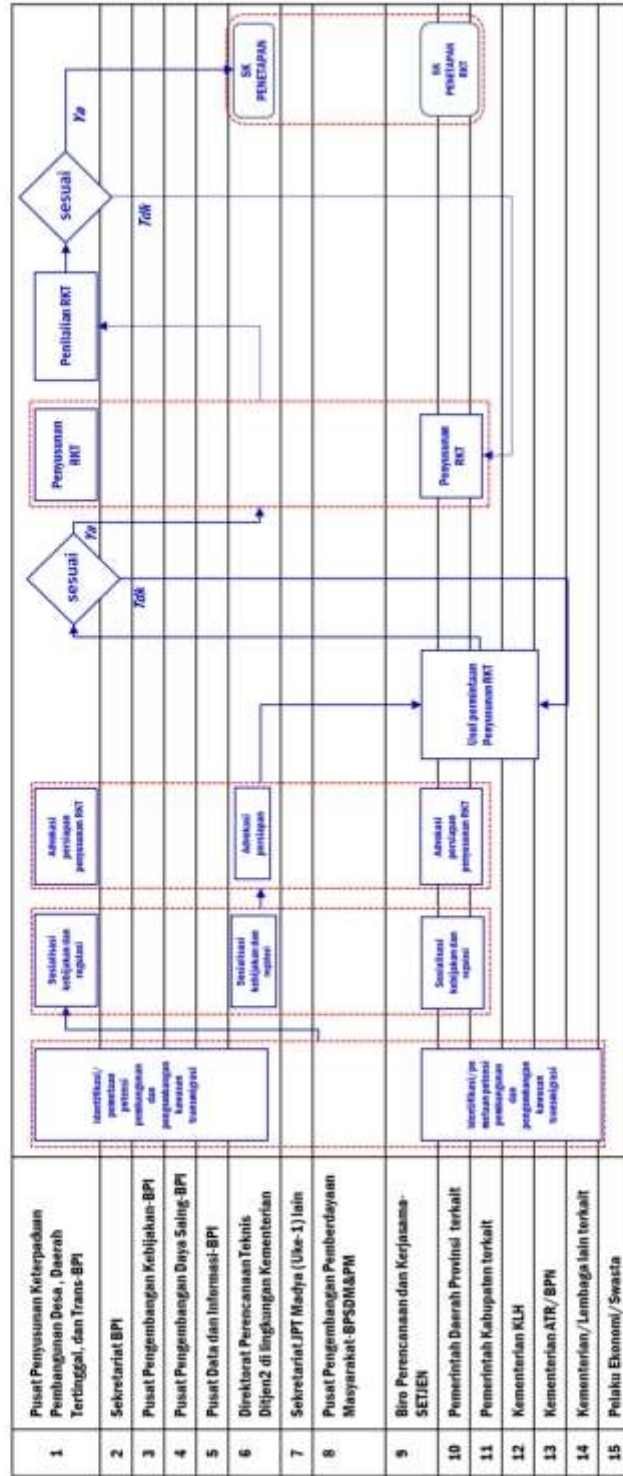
| | |
|---|---|
| 1 | Pusat Penyusunan Keterpaduan Pembangunan Desa, Daerah Tertinggal, dan Trans-BPI |
| 2 | Sekretariat BPI |
| 3 | Pusat Pengembangan Kebijakan-BPI |
| 4 | Pusat Pengembangan Daya Saing-BPI |
| 5 | Pusat Data dan Informasi-BPI |
| 6 | Direktorat Perencanaan Teknis Ditjen2 di lingkungan Kementerian |
| 7 | Sekretariat JPT Madya (Uke-1) lain |
| 8 | Pusat Pengembangan Pemberdayaan Masyarakat-BPSDM&PM |
| 9 | Biro Perencanaan dan Kerjasama-SETJEN |
| 10 | Pemerintah Daerah Provinsi terkait |
| 11 | Pemerintah Kabupaten terkait |
| 12 | Kementerian KLH |
| 13 | Kementerian ATR/BPN |
| 14 | Kementerian/Lembaga lain terkait |
| 15 | Pelaku Ekonomi/Swasta |

Identifikasi/ penentuan potensi pembangunan dan pengembangan kawasan transmigrasi

Sosialisasi kebijakan dan regulasi

Advokasi persiapan penyusunan RKT

Sosialisasi kebijakan dan regulasi

Advokasi persiapan

Identifikasi/ penentuan potensi pembangunan dan pengembangan kawasan transmigrasi

Sosialisasi kebijakan dan regulasi

Advokasi persiapan penyusunan RKT

Usul permintaan Penyusunan RKT

sesuai

Ya

Tdk

Penyusunan RKT

Penyusunan RKT

Penilaian RKT

sesuai

Ya

Tdk

SK PENETAPAN

SK PENETAPAN RKT